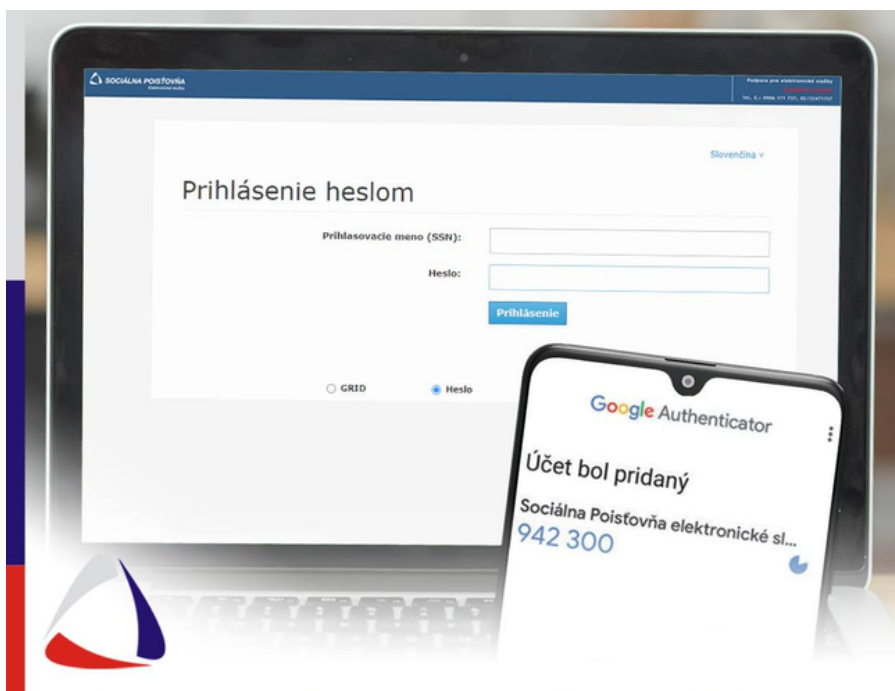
SOCIÁLNA POISŤOVŇA
Elektronické služby

Podpora pre elektronické služby
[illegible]
Tel. č.: 0906 171 717, 02/32471717

Slovenčina

Prihlásenie heslom

Prihlasovacie meno (SSN):

Heslo:

Prihlásenie

GRID

Heslo

Google Authenticator

Účet bol pridaný

Sociálna Poisťovňa elektronické sl...
942 300